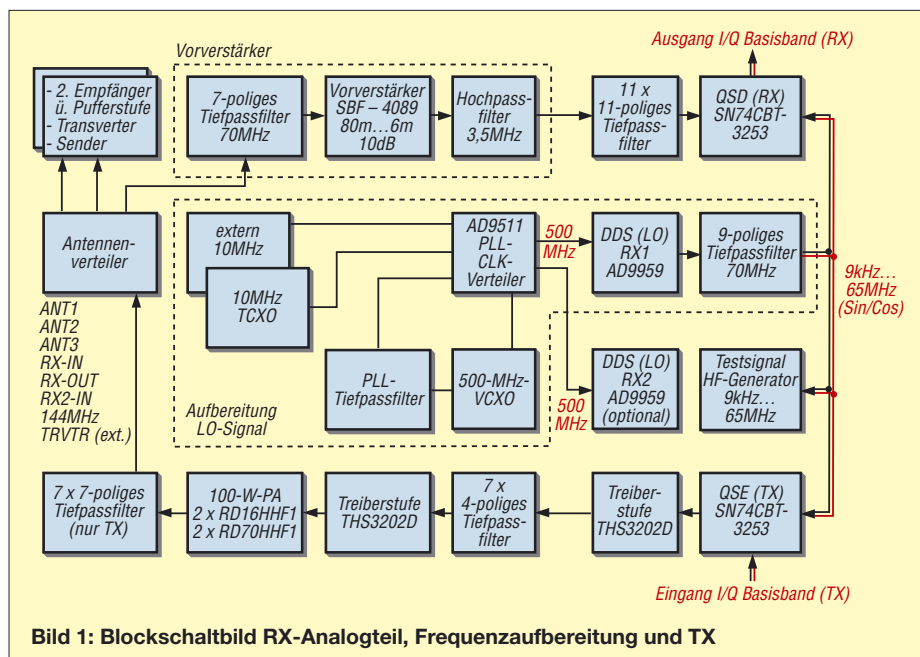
Ausgang I/Q Basisband (RX)

Vorverstärker

- 2. Empfänger ü. Pufferstufe
- Transverter
- Sender

7-poliges Tiefpassfilter 70MHz

Vorverstärker SBF – 4089 80m…6m 10dB

Hochpassfilter 3,5MHz

11 x 11-poliges Tiefpassfilter

QSD (RX) SN74CBT-3253

Antennenverteiler

extern 10MHz

10MHz TCXO

AD9511 PLL-CLK-Verteiler

500 MHz

DDS (LO) RX1 AD9959

9-poliges Tiefpassfilter 70MHz

9kHz… 65MHz (Sin/Cos)

ANT1
ANT2
ANT3
RX-IN
RX-OUT
RX2-IN
144MHz
TRVTR (ext.)

PLL-Tiefpassfilter

500-MHz-VCXO

DDS (LO) RX2 AD9959 (optional)

500 MHz

Testsignal HF-Generator 9kHz… 65MHz

Aufbereitung LO-Signal

7 x 7-poliges Tiefpassfilter (nur TX)

100-W-PA 2 x RD16HHF1 2 x RD70HHF1

Treiberstufe THS3202D

7 x 4-poliges Tiefpassfilter

Treiberstufe THS3202D

QSE (TX) SN74CBT-3253

Eingang I/Q Basisband (TX)

Bild 1: Blockschaltbild RX-Analogteil, Frequenzaufbereitung und TX